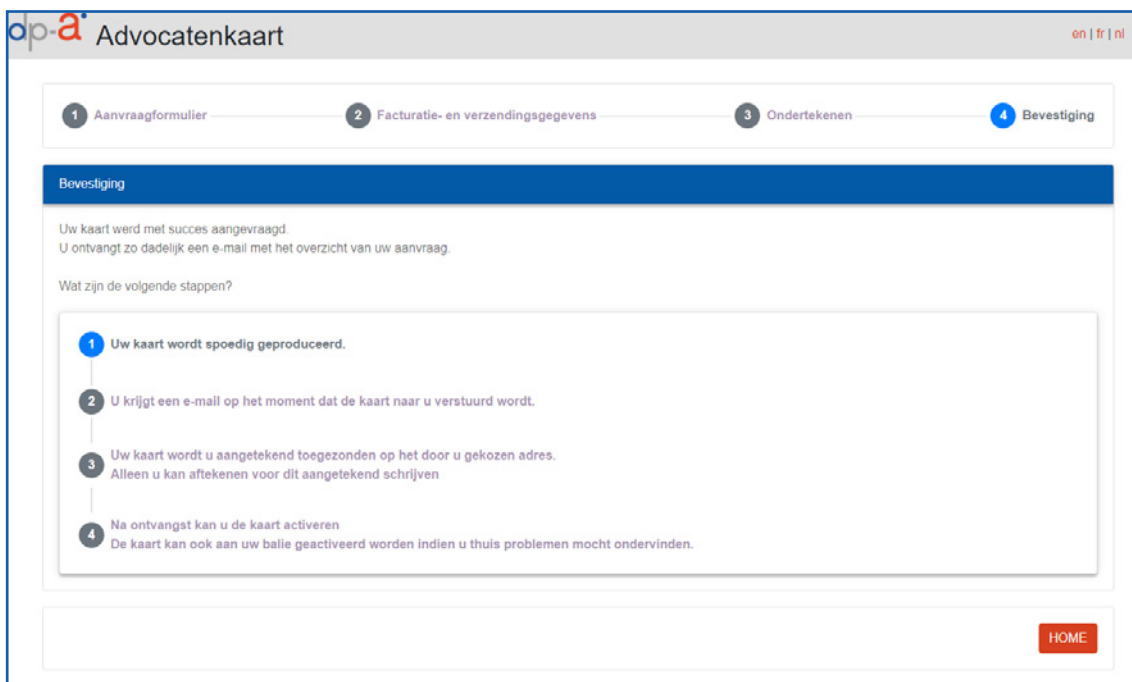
dp-a Advocatenkaart

en | fr | nl

1 Aanvraagformulier
2 Facturatie- en verzendingsgegevens
3 Ondertekenen
4 Bevestiging

Bevestiging

Uw kaart werd met succes aangevraagd.
U ontvangt zo dadelijk een e-mail met het overzicht van uw aanvraag.

Wat zijn de volgende stappen?

1 Uw kaart wordt spoedig geproduceerd.

2 U krijgt een e-mail op het moment dat de kaart naar u verstuurd wordt.

3 Uw kaart wordt u aangetekend toegezonden op het door u gekozen adres.
Alleen u kan aftekenen voor dit aangetekend schrijven

4 Na ontvangst kan u de kaart activeren
De kaart kan ook aan uw balie geactiveerd worden indien u thuis problemen mocht ondervinden.

HOME